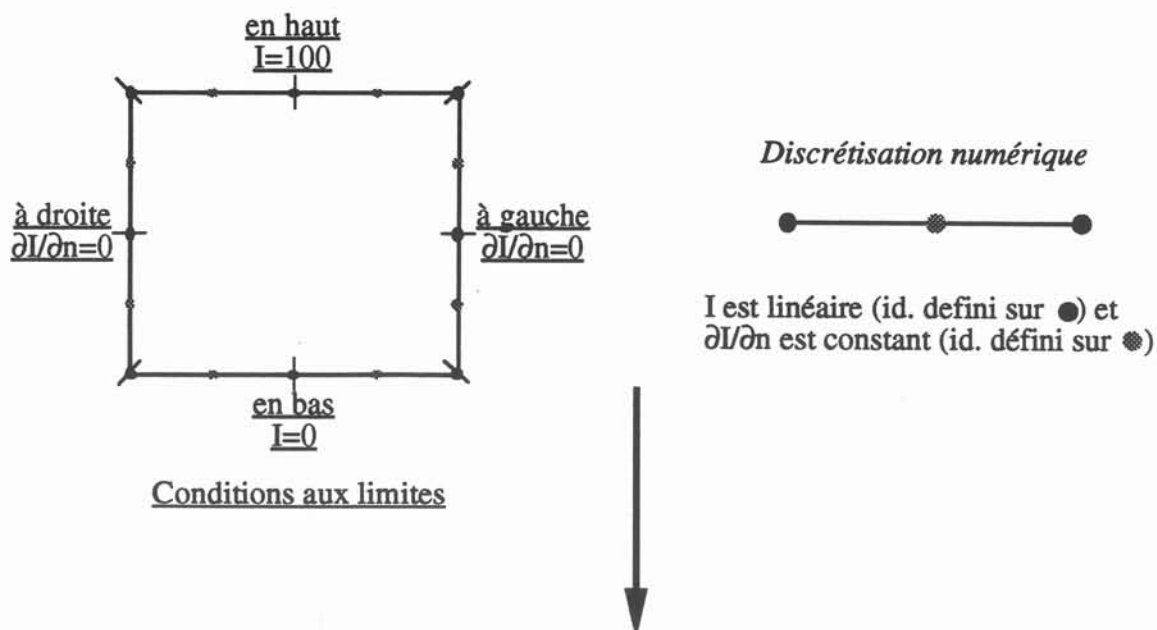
en haut
I=100

à droite
$\partial I/\partial n=0$

à gauche
$\partial I/\partial n=0$

en bas
I=0

Conditions aux limites

Discrétisation numérique

I est linéaire (id. defini sur ●) et
$\partial I/\partial n$ est constant (id. défini sur ●)